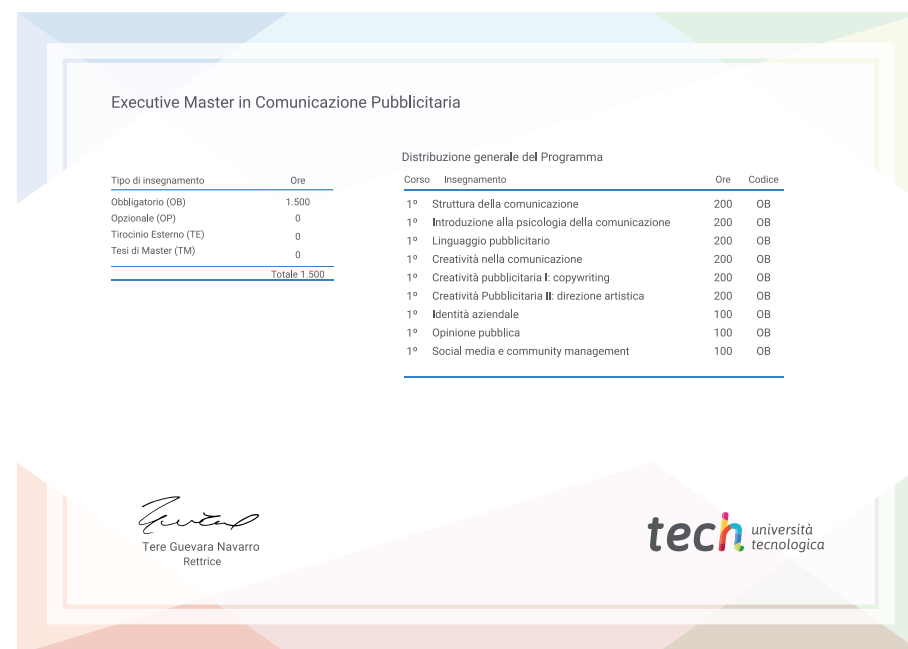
Executive Master in Comunicazione Pubblicitaria

| Tipo di insegnamento | Ore |
|---|---|
| Obbligatorio (OB) | 1.500 |
| Opzionale (OP) | 0 |
| Tirocinio Esterno (TE) | 0 |
| Tesi di Master (TM) | 0 |
| | Totale 1.500 |

Distribuzione generale del Programma

| Corso | Insegnamento | Ore | Codice |
|---|---|---|---|
| 1º | Struttura della comunicazione | 200 | OB |
| 1º | Introduzione alla psicologia della comunicazione | 200 | OB |
| 1º | Linguaggio pubblicitario | 200 | OB |
| 1º | Creatività nella comunicazione | 200 | OB |
| 1º | Creatività pubblicitaria I: copywriting | 200 | OB |
| 1º | Creatività Pubblicitaria II: direzione artistica | 200 | OB |
| 1º | Identità aziendale | 100 | OB |
| 1º | Opinione pubblica | 100 | OB |
| 1º | Social media e community management | 100 | OB |

Tere Guevara Navarro
Rettrice

tech università tecnologica